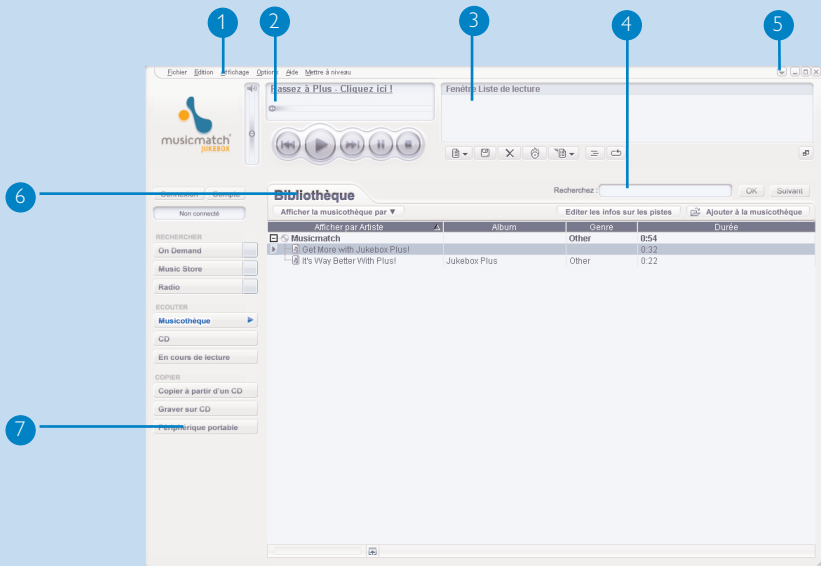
1 2 3 4 5

Fichier Edition Affichage Options Aide Mettre à niveau

Passez à Plus - Cliquez ici !

Fenêtre Liste de lecture

musicmatch JUKEBOX

6

Connexion Compte

Non connecté

Bibliothèque

Recherchez : OK Suivant

Afficher la musicothèque par ▼

Editer les infos sur les pistes

Ajouter à la musicothèque

| Afficher par Artiste | Album | Genre | Durée |
|---|---|---|---|
| Musicmatch | | Other | 0:54 |
| Get More with Jukebox Plus! | | | 0:32 |
| It's Way Better With Plus! | Jukebox Plus | Other | 0:22 |

RECHERCHER
On Demand
Music Store
Radio

ECOUTER
Musicothèque
CD
En cours de lecture

COPIER
Copier à partir d'un CD
Graver sur CD
Périphérique portable

7